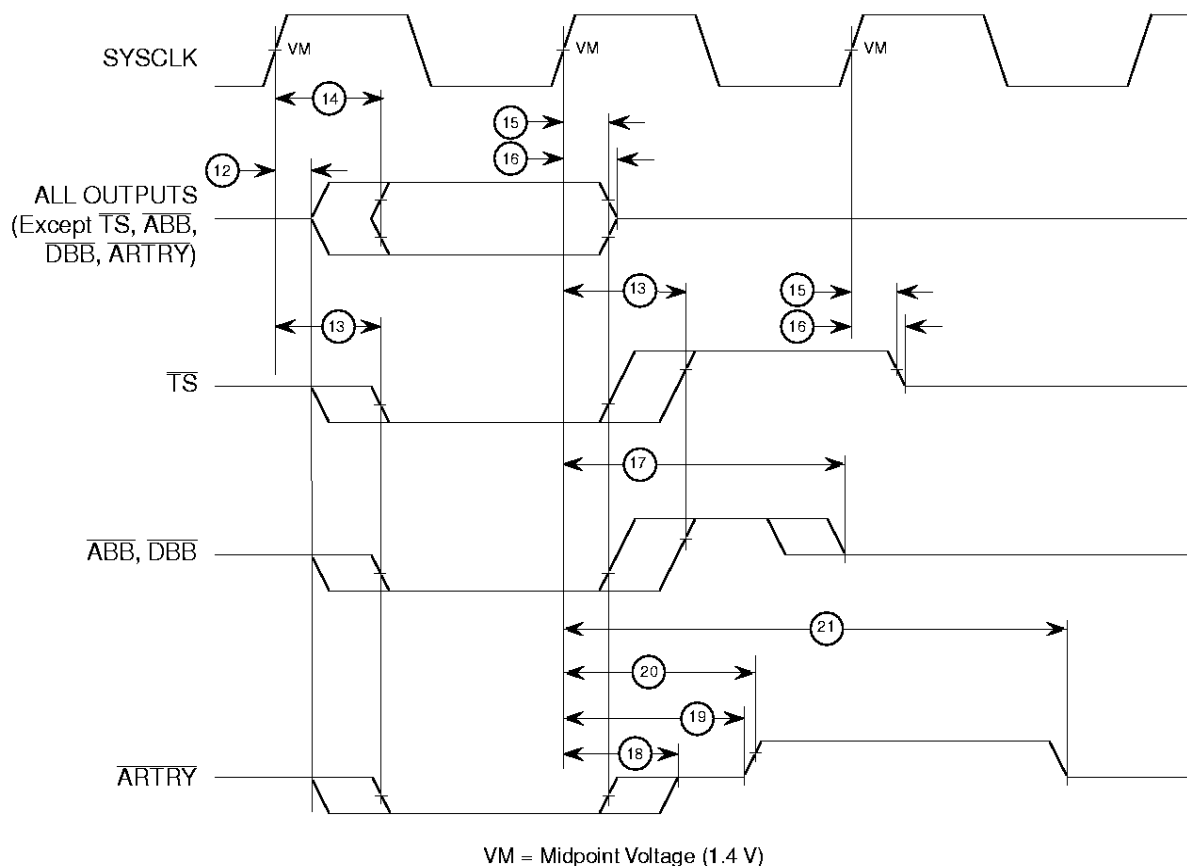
SYSCLK

VM

VM

VM

14

15

16

12

ALL OUTPUTS (Except $\overline{TS}$, $\overline{ABB}$, $\overline{DBB}$, $\overline{ARTRY}$)

13

15

16

13

$\overline{TS}$

17

$\overline{ABB}$, $\overline{DBB}$

21

20

19

18

$\overline{ARTRY}$

VM = Midpoint Voltage (1.4 V)